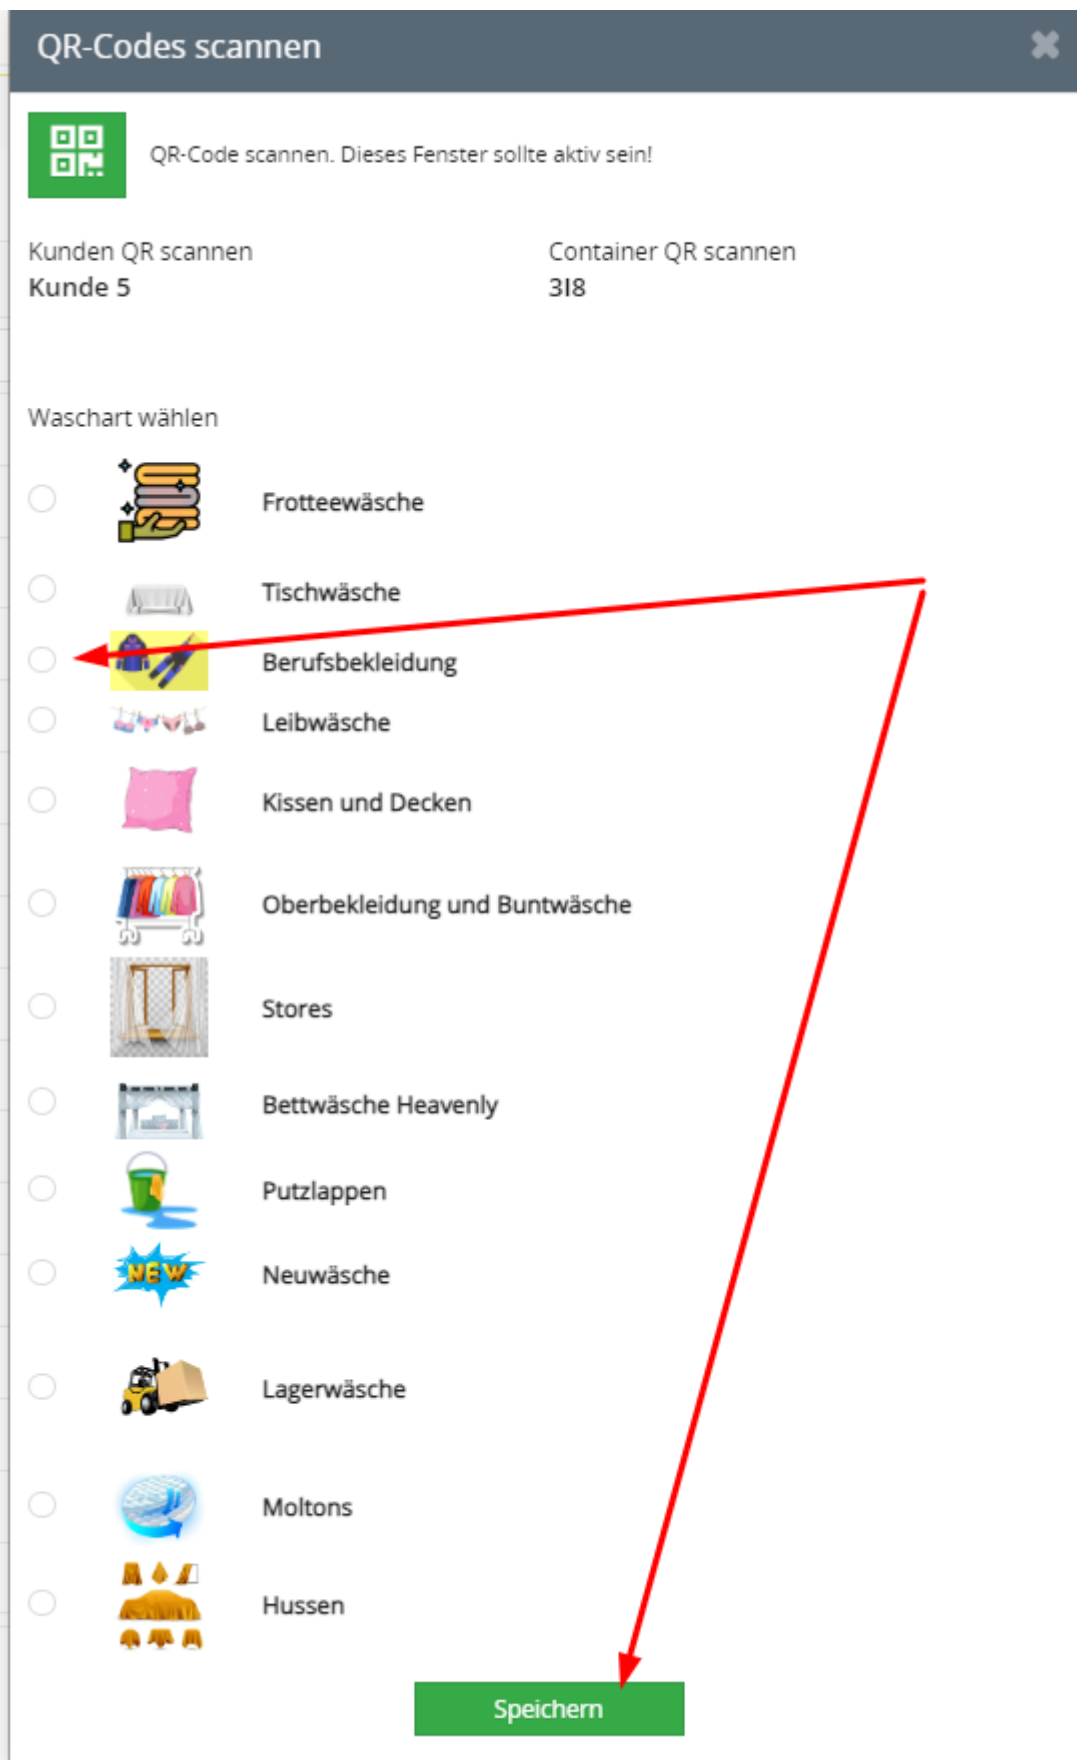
QR-Codes scannen

QR-Code scannen. Dieses Fenster sollte aktiv sein!

Kunden QR scannen
Kunde 5

Container QR scannen
318

Waschart wählen

Frotteewäsche

Tischwäsche

Berufsbekleidung

Leibwäsche

Kissen und Decken

Oberbekleidung und Buntwäsche

Stores

Bettwäsche Heavenly

Putzlappen

NEW

Neuwäsche

Lagerwäsche

Moltons

Hussen

Speichern